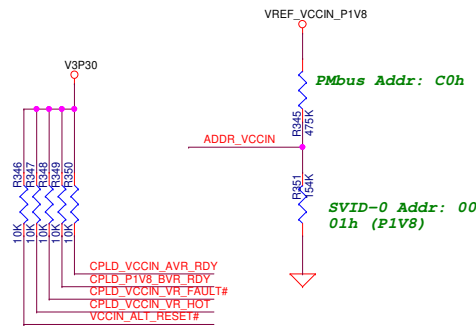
VREF_VCCIN_P1V8

V3P30

PMbus Addr: C0h

R345
475K

ADDR_VCCIN

R346 R347 R348 R349 R350

R351
154K

SVID-0 Addr: 00
01h (P1V8)

10K 10K 10K 10K 10K

CPLD_VCCIN_AVR_RDY
CPLD_P1V8_BVR_RDY
CPLD_VCCIN_VR_FAULT#
CPLD_VCCIN_VR_HOT
VCCIN_ALT_RESET#